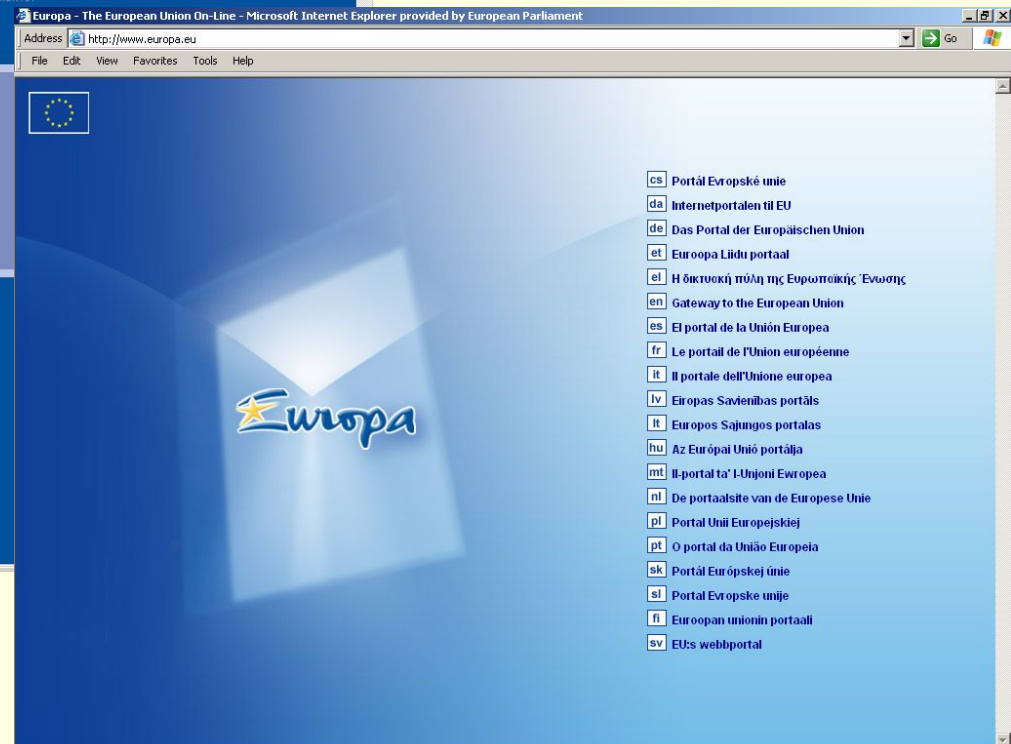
Europa - The European Union On-Line - Microsoft Internet Explorer provided by European Parliament

Address http://www.europa.eu Go

File Edit View Favorites Tools Help

Europa

cs Portál Evropské unie
da Internetportalen til EU
de Das Portal der Europäischen Union
et Euroopa Liidu portaal
el Η δικτυακή πύλη της Ευρωπαϊκής Ένωσης
en Gateway to the European Union
es El portal de la Unión Europea
fr Le portail de l'Union européenne
it Il portale dell'Unione europea
lv Eiropas Savienības portāls
lt Europos Sąjungos portalas
hu Az Európai Unió portálja
mt Il-portal ta' l-Unjoni Ewropea
nl De portaalsite van de Europese Unie
pl Portal Unii Europejskiej
pt O portal da União Europeia
sk Portál Európskej únie
sl Portal Evropske unije
fi Euroopan unionin portaali
sv EU:s webbportal